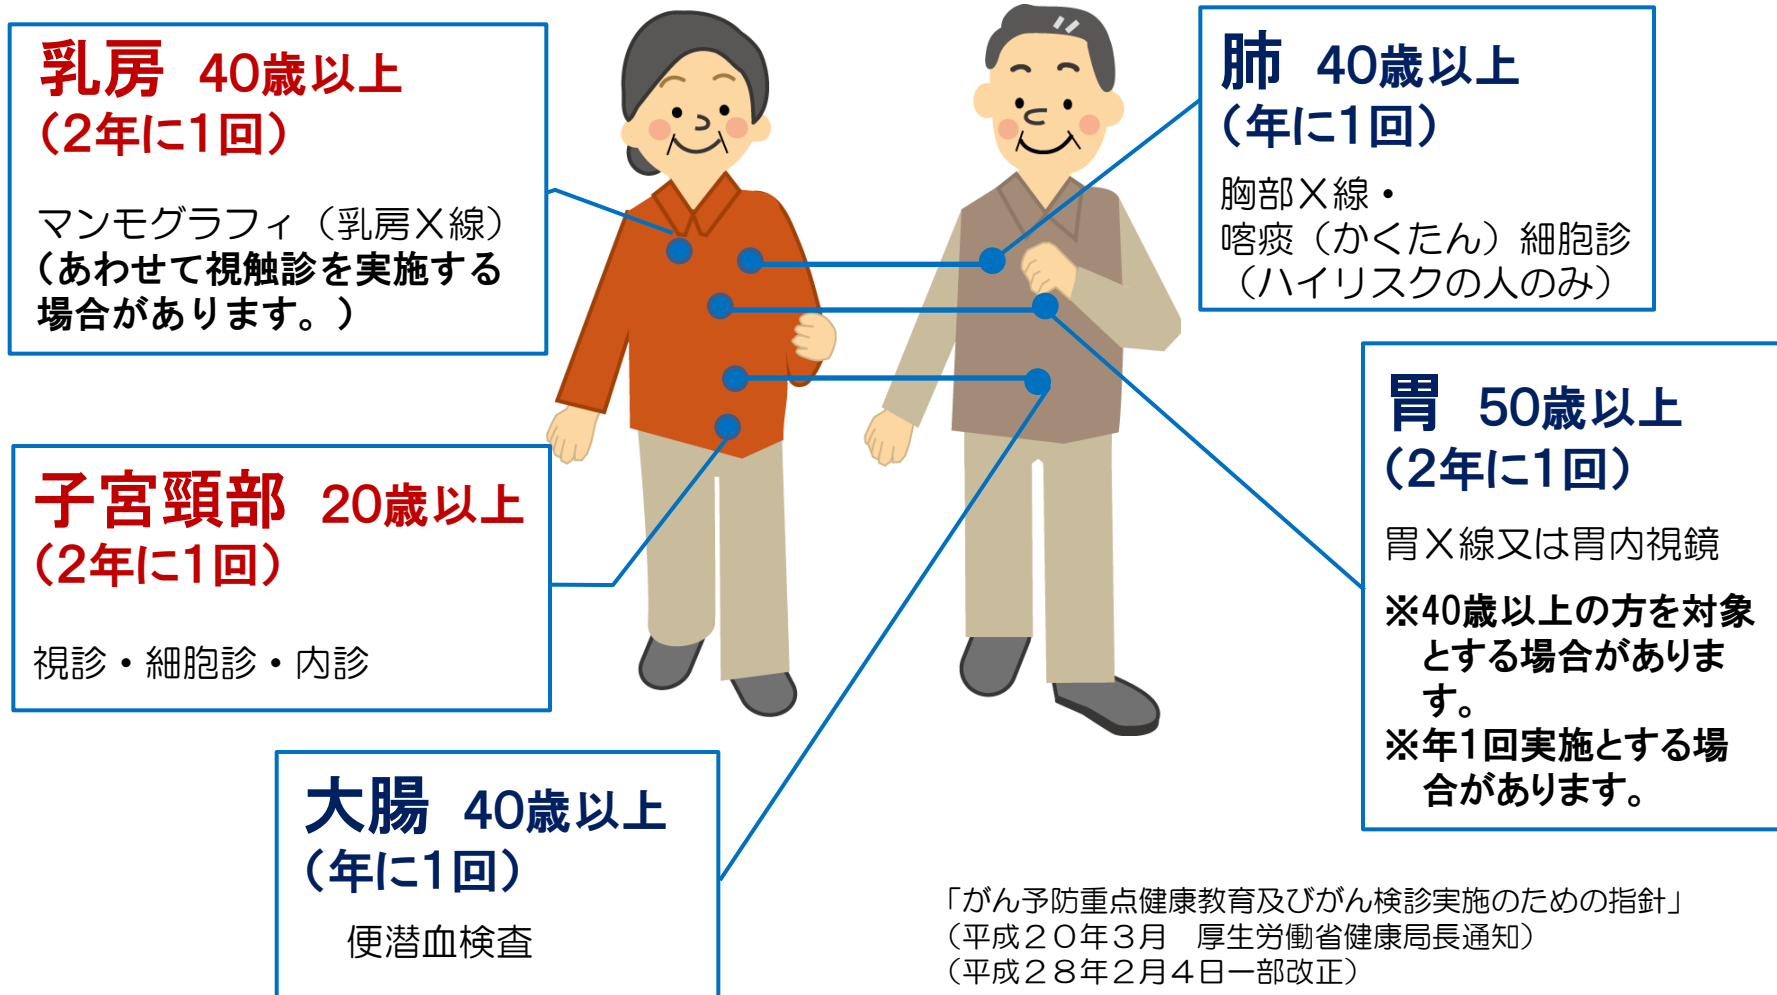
乳房 40歳以上
（2年に1回）

マンモグラフィ（乳房X線）
（あわせて視触診を実施する場合があります。）

肺 40歳以上
（年に1回）

胸部X線・
喀痰（かくたん）細胞診
（ハイリスクの人のみ）

胃 50歳以上
（2年に1回）

胃X線又は胃内視鏡

※40歳以上の方を対象とする場合があります。
※年1回実施とする場合があります。

子宮頸部 20歳以上
（2年に1回）

視診・細胞診・内診

大腸 40歳以上
（年に1回）

便潜血検査

「がん予防重点健康教育及びがん検診実施のための指針」
（平成２０年３月　厚生労働省健康局長通知）
（平成２８年２月４日一部改正）